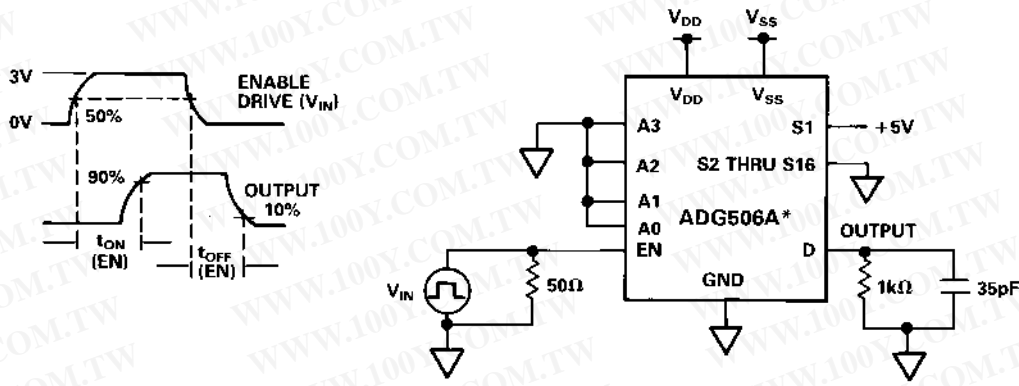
3V
0V
50%
ENABLE DRIVE ($V_{IN}$)
90%
OUTPUT
10%
$t_{ON}$ (EN)
$t_{OFF}$ (EN)

$V_{DD}$
$V_{SS}$
$V_{DD}$
$V_{SS}$
A3
A2
A1
A0
EN
S1
+5V
S2 THRU S16
ADG506A*
D
OUTPUT
GND
$V_{IN}$
50Ω
1kΩ
35pF

WWW.100Y.COM.TW